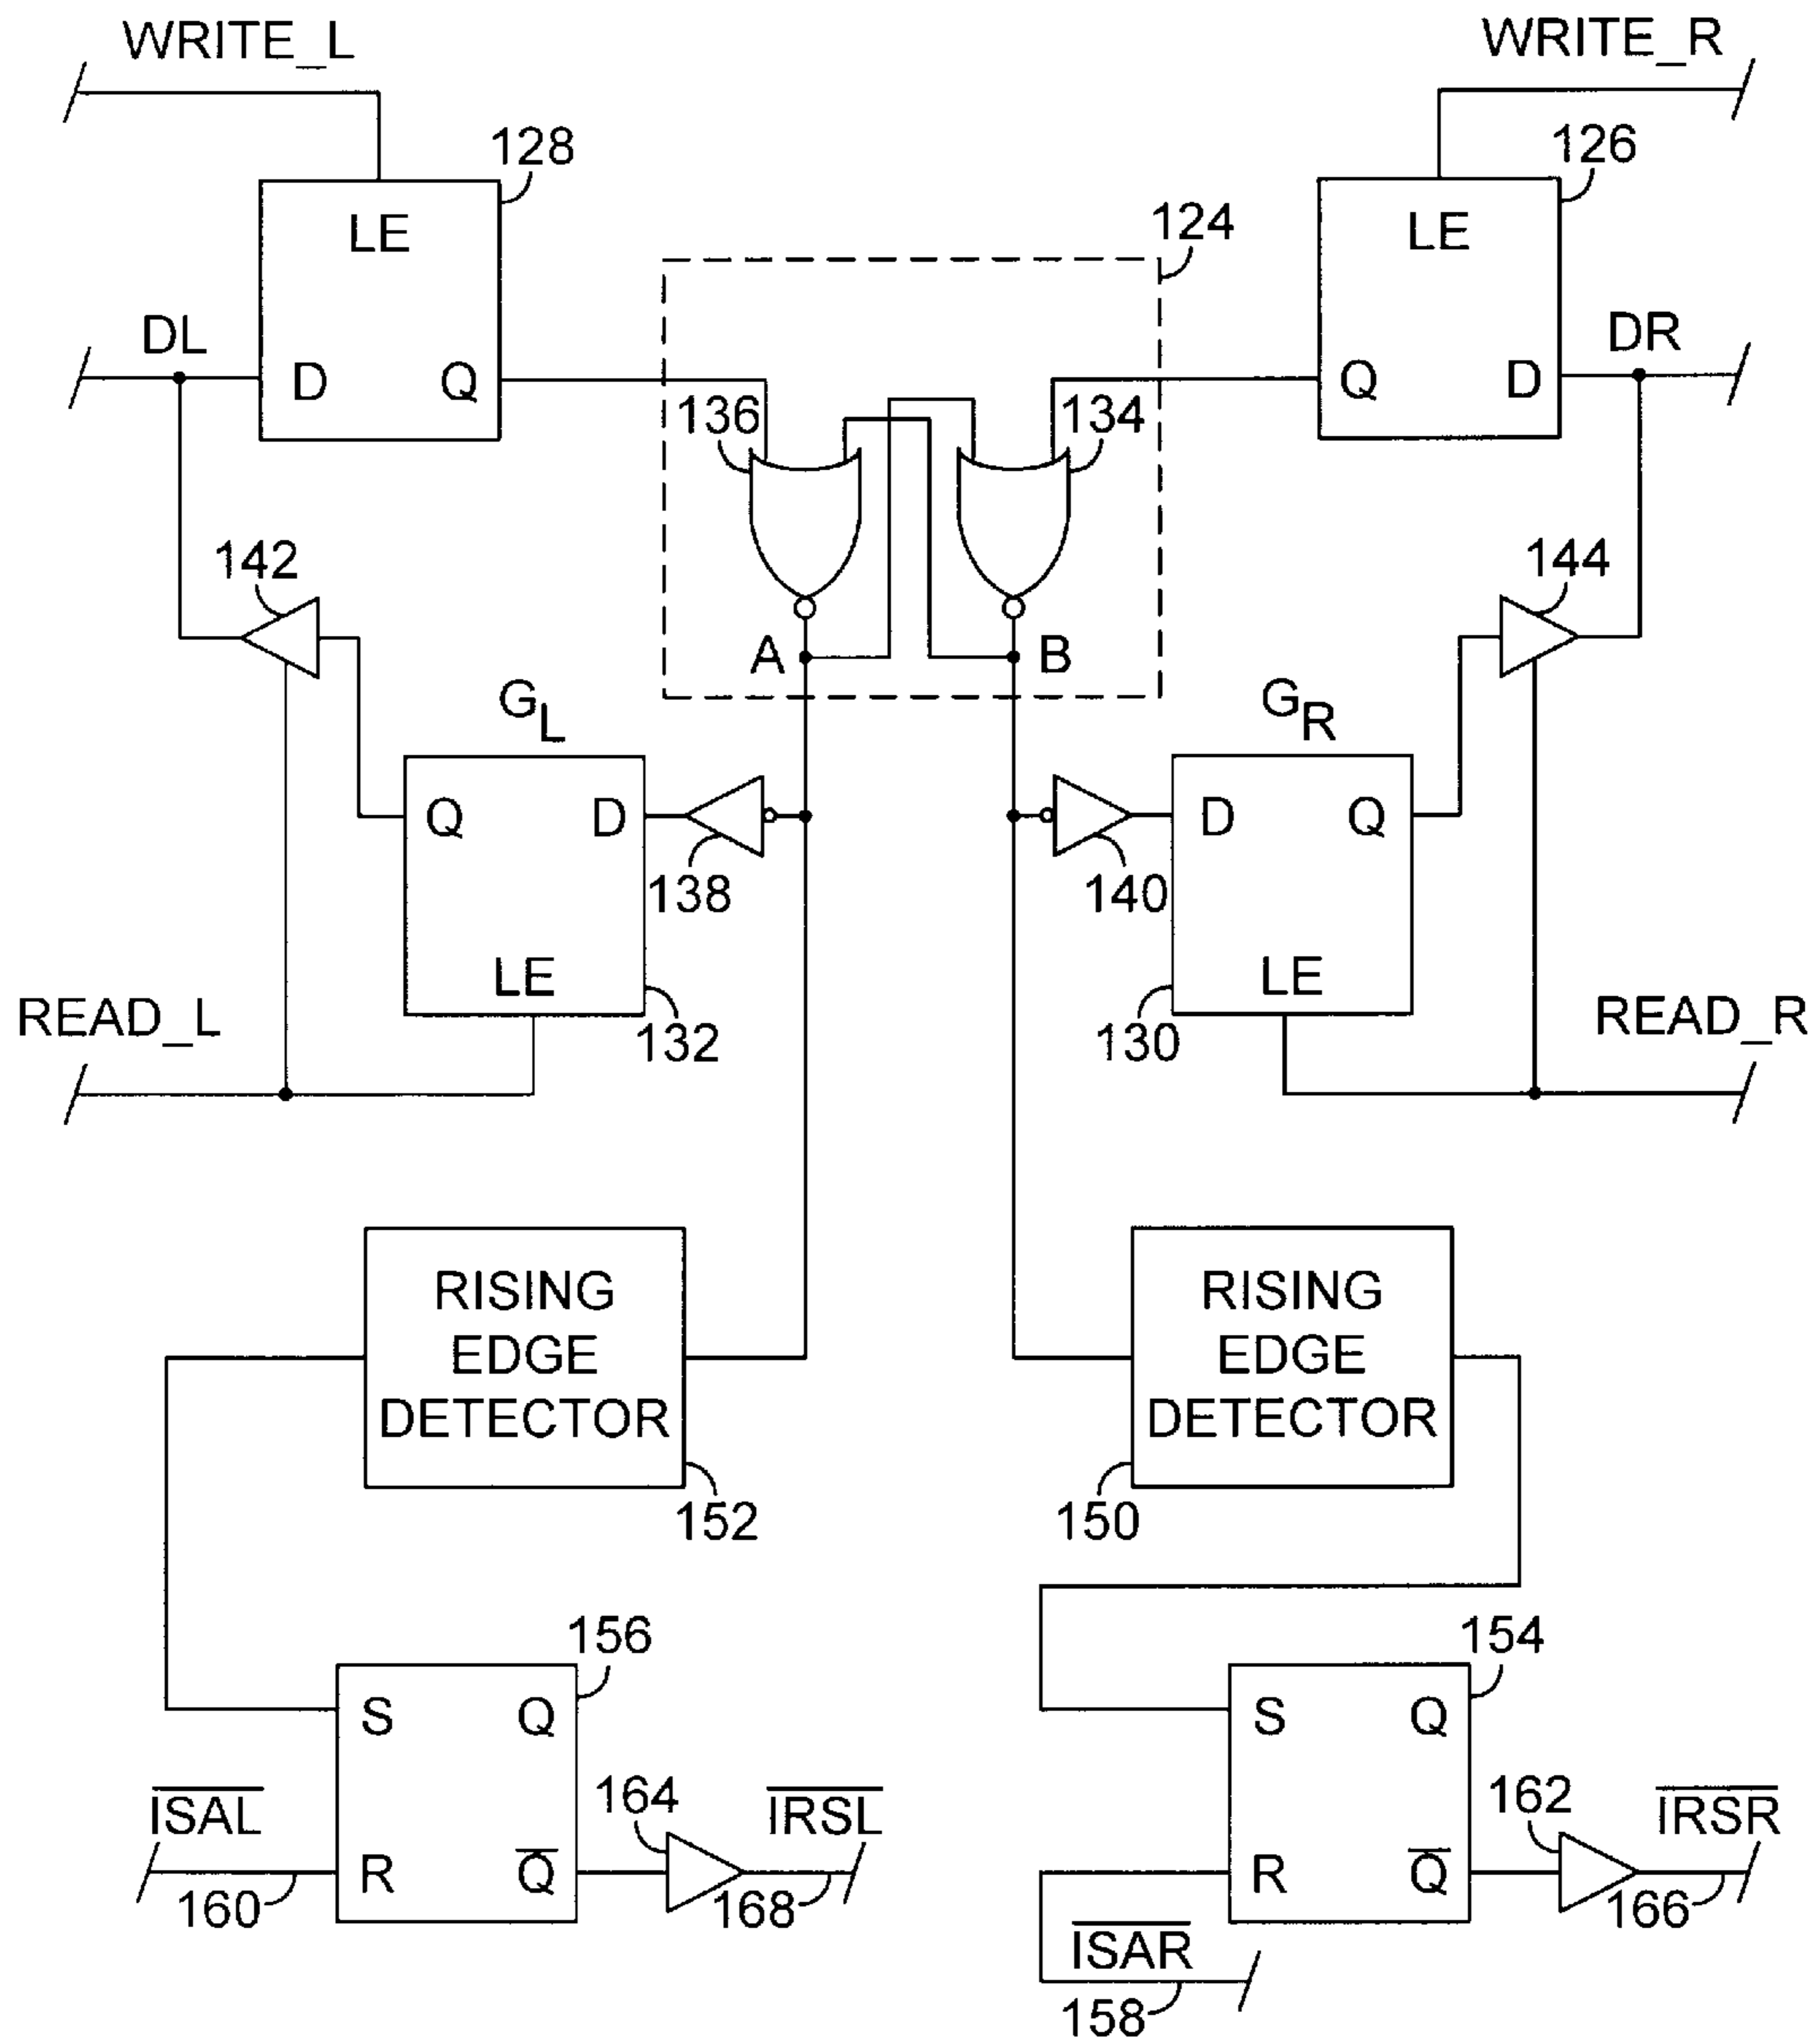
WRITE_L

WRITE_R

128

126

124

LE

LE

DL

D

Q

DR

Q

D

136

134

142

144

A

B

$G_L$

$G_R$

Q

D

D

Q

138

140

LE

LE

READ_L

132

130

READ_R

RISING EDGE DETECTOR

RISING EDGE DETECTOR

152

150

156

154

S

Q

S

Q

$\overline{ISAL}$

164

$\overline{IRSL}$

162

$\overline{IRSR}$

R

$\overline{Q}$

R

$\overline{Q}$

160

168

166

$\overline{ISAR}$

158